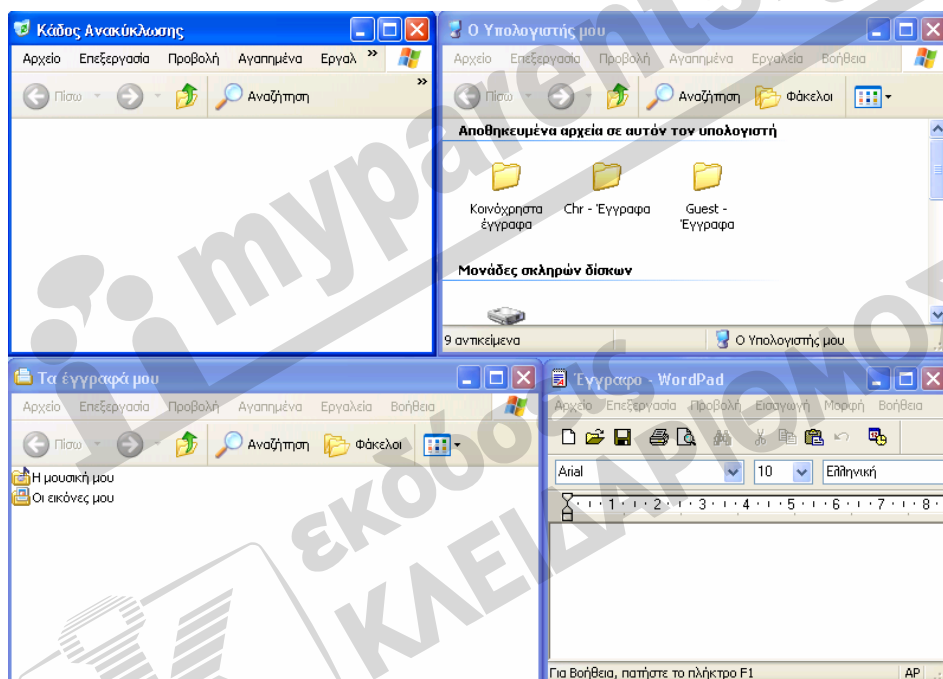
Κάδος Ανακύκλωσης
Αρχείο Επεξεργασία Προβολή Αγαπημένα Εργαλ »
Πίσω Αναζήτηση

Ο Υπολογιστής μου
Αρχείο Επεξεργασία Προβολή Αγαπημένα Εργαλεία Βοήθεια
Πίσω Αναζήτηση Φάκελοι
Αποθηκευμένα αρχεία σε αυτόν τον υπολογιστή
Κοινόχρηστα έγγραφα
Chr - Έγγραφα
Guest - Έγγραφα
Μονάδες σκληρών δίσκων
9 αντικείμενα
Ο Υπολογιστής μου

Τα έγγραφά μου
Αρχείο Επεξεργασία Προβολή Αγαπημένα Εργαλεία Βοήθεια
Πίσω Αναζήτηση Φάκελοι
Η μουσική μου
Οι εικόνες μου

Έγγραφο - WordPad
Αρχείο Επεξεργασία Προβολή Εισαγωγή Μορφή Βοήθεια
Arial 10 Ελληνική
1 2 3 4 5 6 7 8
Για Βοήθεια, πατήστε το πλήκτρο F1
AP

myparents.gr
εκδόσεις ΚΛΕΙΔΑΡΙΘΜΟΣ